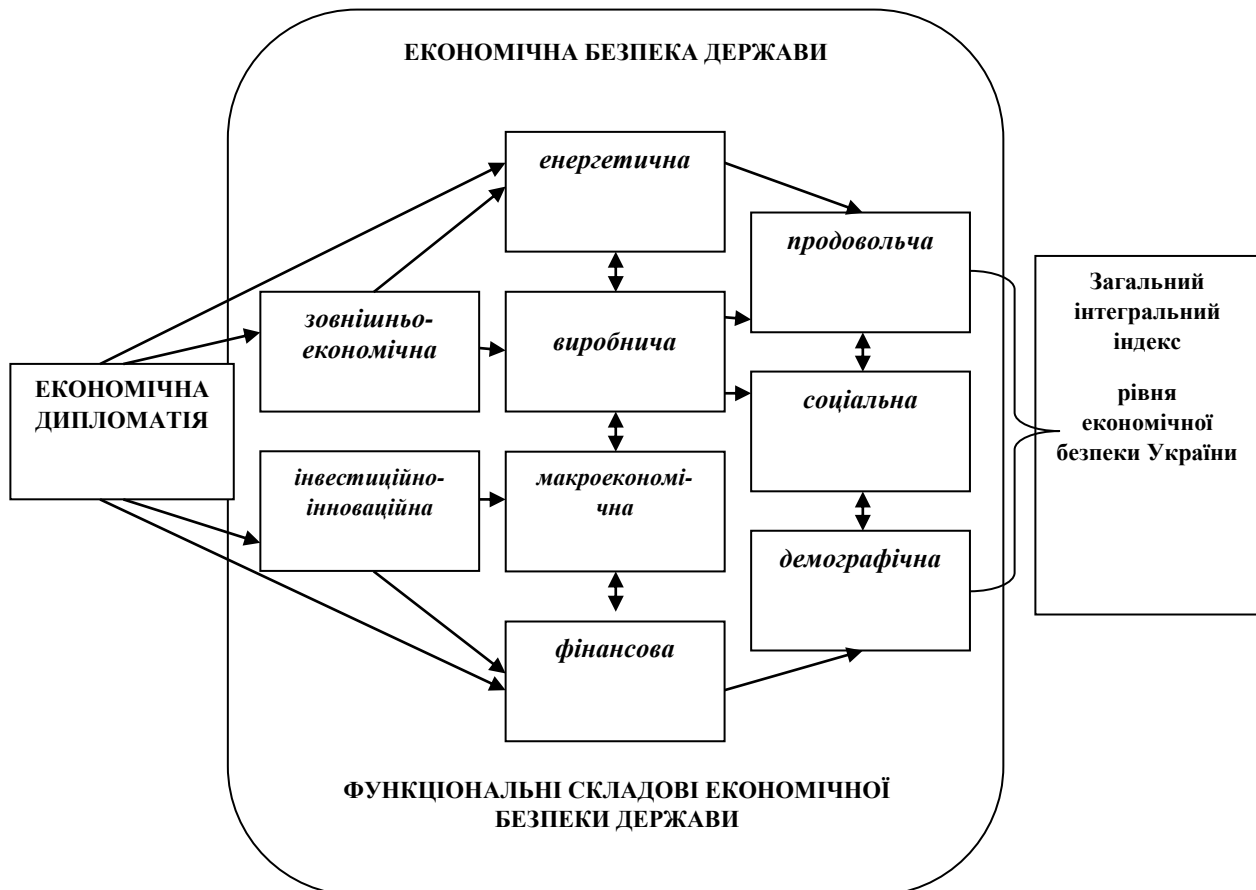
ЕКОНОМІЧНА БЕЗПЕКА ДЕРЖАВИ

ЕКОНОМІЧНА ДИПЛОМАТІЯ

енергетична

зовнішньоекономічна

виробнича

інвестиційно-інноваційна

макроекономічна

фінансова

продовольча

соціальна

демографічна

Загальний інтегральний індекс

рівня економічної безпеки України

ФУНКЦІОНАЛЬНІ СКЛАДОВІ ЕКОНОМІЧНОЇ БЕЗПЕКИ ДЕРЖАВИ